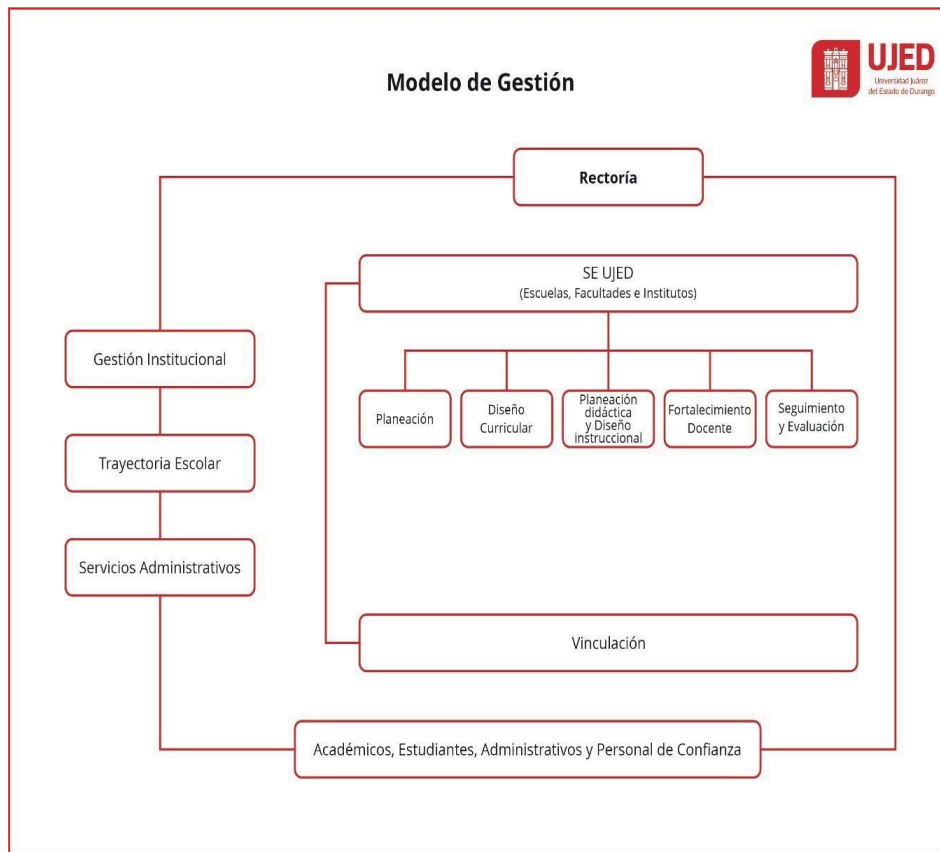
UJED
Universidad Juárez del Estado de Durango

Modelo de Gestión

Rectoría

SE UJED
(Escuelas, Facultades e Institutos)

Gestión Institucional

Trayectoria Escolar

Servicios Administrativos

Planeación

Diseño Curricular

Planeación didáctica y Diseño instruccional

Fortalecimiento Docente

Seguimiento y Evaluación

Vinculación

Académicos, Estudiantes, Administrativos y Personal de Confianza